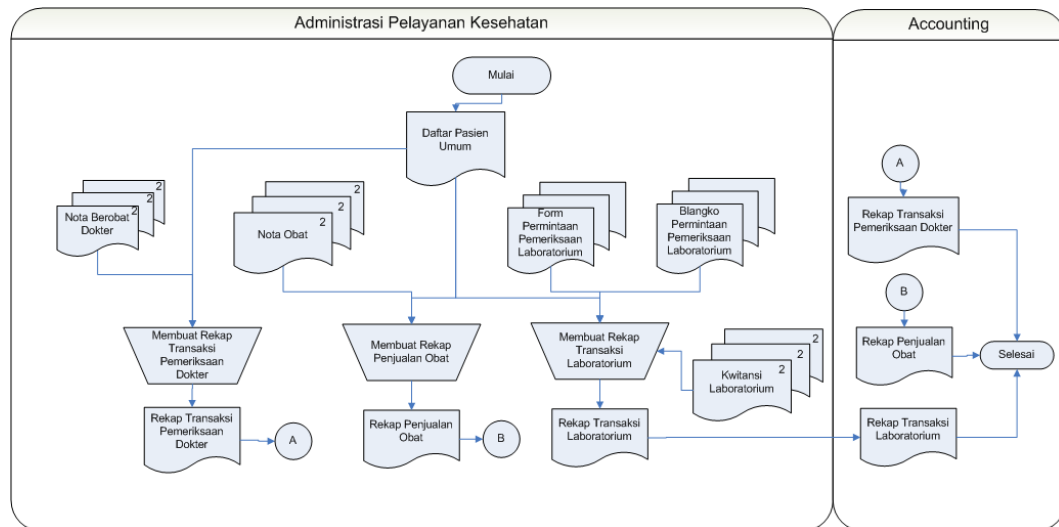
Administrasi Pelayanan Kesehatan

Accounting

Mulai

Daftar Pasien Umum

Nota Berobat Dokter

2

2

2

Nota Obat

2

2

2

Form Permintaan Pemeriksaan Laboratorium

Blangko Permintaan Pemeriksaan Laboratorium

Membuat Rekap Transaksi Pemeriksaan Dokter

Membuat Rekap Penjualan Obat

Membuat Rekap Transaksi Laboratorium

Kwitansi Laboratorium

2

2

2

Rekap Transaksi Pemeriksaan Dokter

A

Rekap Penjualan Obat

B

Rekap Transaksi Laboratorium

A

Rekap Transaksi Pemeriksaan Dokter

B

Rekap Penjualan Obat

Selesai

Rekap Transaksi Laboratorium